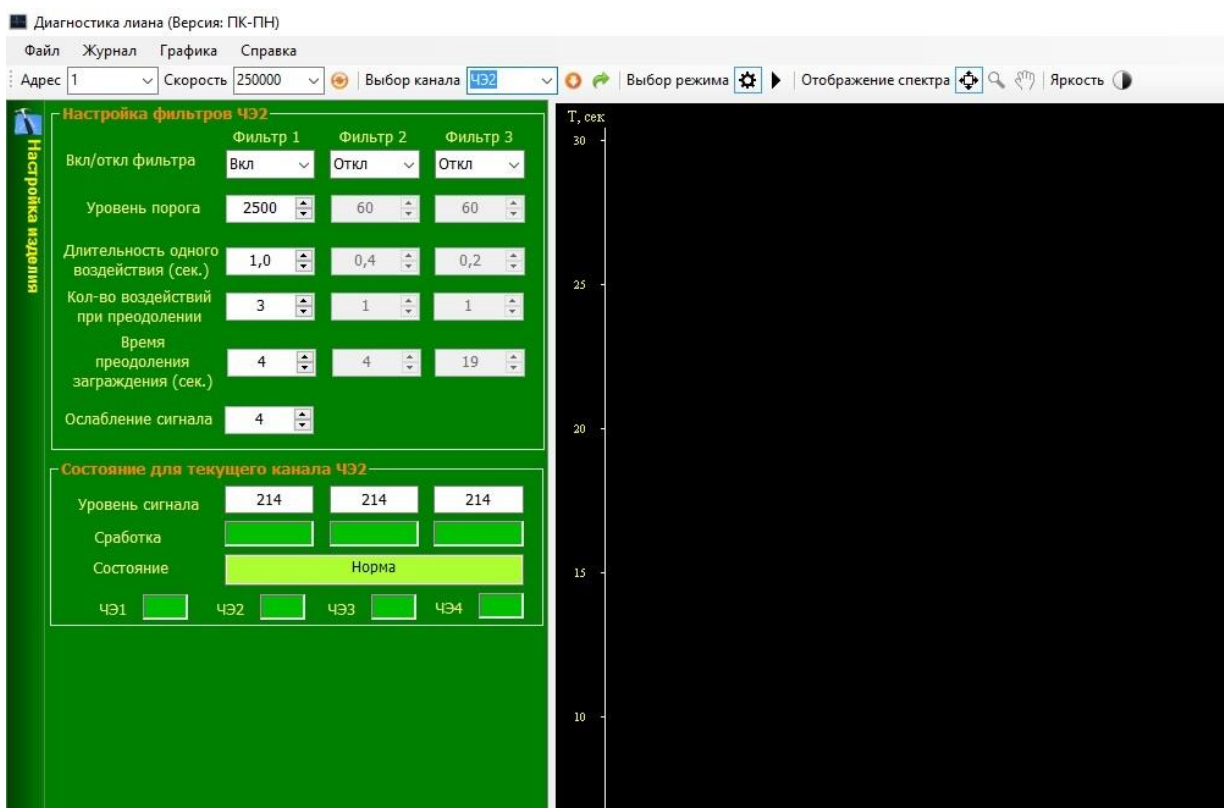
Диагностика лиана (Версия: ПК-ПН)

Файл Журнал Графика Справка

Адрес 1 Скорость 250000 Выбор канала ЧЭ2 Выбор режима Отображение спектра Яркость

Настройка изделия

Настройка фильтров ЧЭ2

| | Фильтр 1 | Фильтр 2 | Фильтр 3 |
|---|---|---|---|
| Вкл/откл фильтра | Вкл | Откл | Откл |
| Уровень порога | 2500 | 60 | 60 |
| Длительность одного воздействия (сек.) | 1,0 | 0,4 | 0,2 |
| Кол-во воздействий при преодолении | 3 | 1 | 1 |
| Время преодоления заграждения (сек.) | 4 | 4 | 19 |
| Ослабление сигнала | 4 | | |

Состояние для текущего канала ЧЭ2

| | | | |
|---|---|---|---|
| Уровень сигнала | 214 | 214 | 214 |
| Сработка | | | |
| Состояние | Норма | | |

ЧЭ1 ЧЭ2 ЧЭ3 ЧЭ4

T, сек
30
25
20
15
10